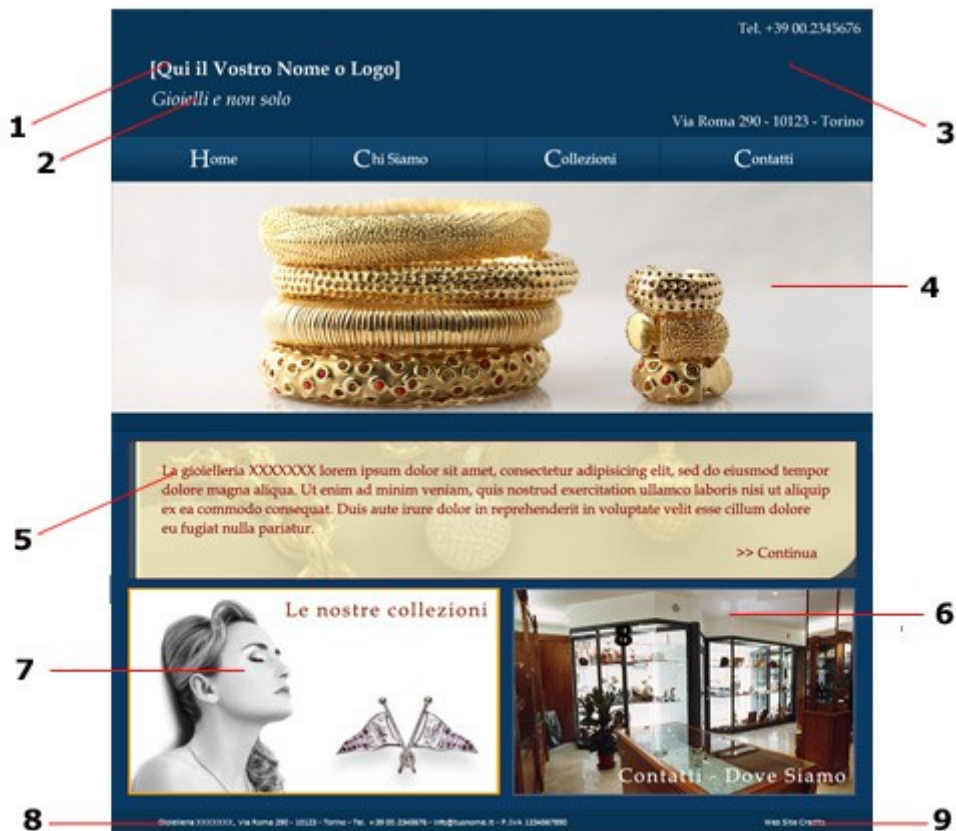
Tel. +39 00.2345676

[Qui il Vostro Nome o Logo]

Gioielli e non solo

Via Roma 290 - 10123 - Torino

1

2

3

Home | Chi Siamo | Collezioni | Contatti

4

La gioielleria XXXXXXX lorem ipsum dolor sit amet, consectetur adipisicing elit, sed do eiusmod tempor dolore magna aliqua. Ut enim ad minim veniam, quis nostrud exercitation ullamco laboris nisi ut aliquip ex ea commodo consequat. Duis aute irure dolor in reprehenderit in voluptate velit esse cillum dolore eu fugiat nulla pariatur.

>> Continua

5

Le nostre collezioni

6

7

8

Contatti - Dove Siamo

Gioielleria XXXXXXX, Via Roma 290 - 10123 - Torino - Tel. +39 00.2345676 - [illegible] - P.IVA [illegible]

Web Site Credits

8

9